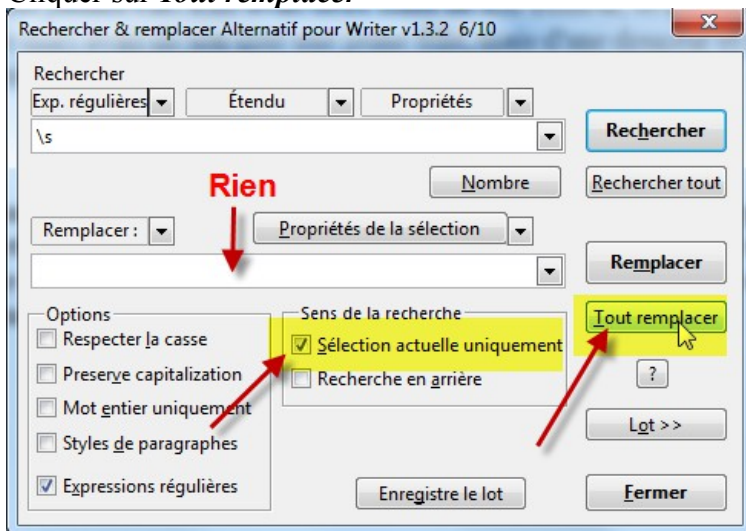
Cliquer sur Tout remplacer

Rechercher & remplacer Alternatif pour Writer v1.3.2 6/10

Rechercher

Exp. régulières | Étendu | Propriétés

\s

Rechercher

Nombre

Rechercher tout

Rien

Remplacer : | Propriétés de la sélection

Remplacer

Options

Respecter la casse

Preserve capitalization

Mot entier uniquement

Styles de paragraphes

Expressions régulières

Sens de la recherche

Sélection actuelle uniquement

Recherche en arrière

Tout remplacer

?

Lot >>

Enregistre le lot

Fermer